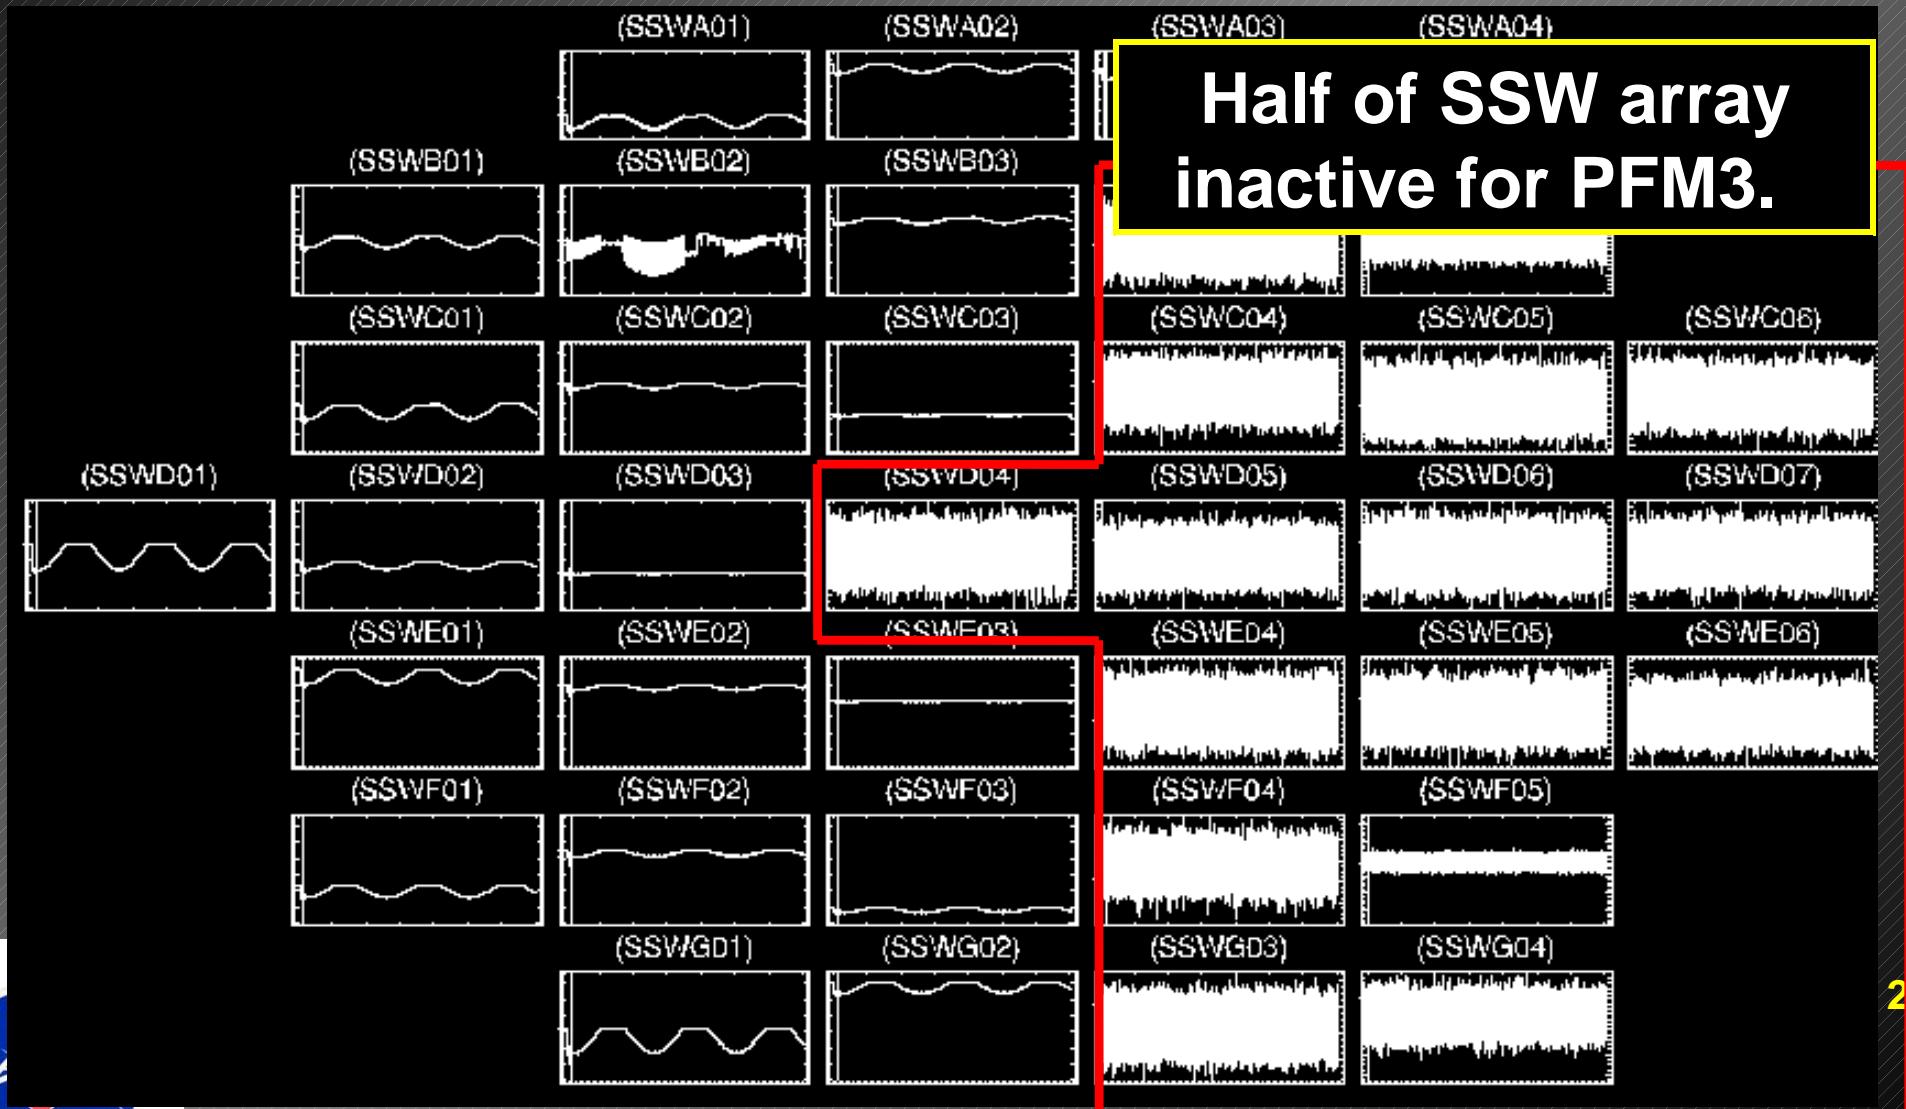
(SSWA01) (SSWA02) (SSWA03) (SSWA04)

Half of SSW array inactive for PFM3.

(SSWB01) (SSWB02) (SSWB03)

(SSWC01) (SSWC02) (SSWC03) (SSWC04) (SSWC05) (SSWC06)

(SSWD01) (SSWD02) (SSWD03) (SSWD04) (SSWD05) (SSWD06) (SSWD07)

(SSWE01) (SSWE02) (SSWE03) (SSWE04) (SSWE05) (SSWE06)

(SSWF01) (SSWF02) (SSWF03) (SSWF04) (SSWF05)

(SSWG01) (SSWG02) (SSWG03) (SSWG04)

2